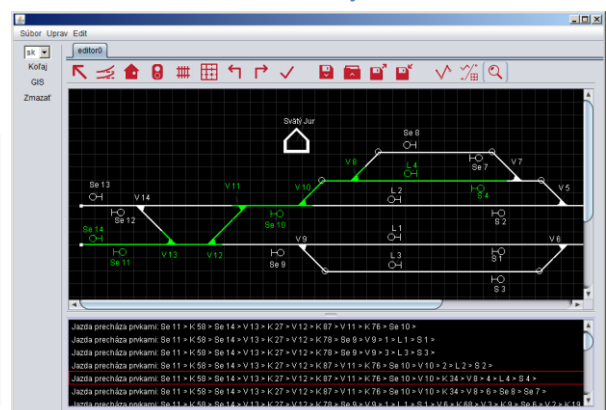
Súbor Uprav Edit

sk
Koľaj
GIS
Zmazať

editor0

Svätý Jur

Se 8
V 8
L 4
Se 7
V 7
Se 13
V 11
V 10
L 2
Se 4
V 5
V 14
Se 12
Se 10
S 2
Se 14
L 1
V 13
V 12
V 9
V 6
Se 11
Se 9
L 3
S 1
S 3

Jazda prechádza prvkami: Se 11 > K 58 > Se 14 > V 13 > K 27 > V 12 > K 87 > V 11 > K 76 > Se 10 >
Jazda prechádza prvkami: Se 11 > K 58 > Se 14 > V 13 > K 27 > V 12 > K 78 > Se 9 > V 9 > 1 > L 1 > S 1 >
Jazda prechádza prvkami: Se 11 > K 58 > Se 14 > V 13 > K 27 > V 12 > K 78 > Se 9 > V 9 > 3 > L 3 > S 3 >
Jazda prechádza prvkami: Se 11 > K 58 > Se 14 > V 13 > K 27 > V 12 > K 87 > V 11 > K 76 > Se 10 > V 10 > 2 > L 2 > S 2 >
Jazda prechádza prvkami: Se 11 > K 58 > Se 14 > V 13 > K 27 > V 12 > K 87 > V 11 > K 76 > Se 10 > V 10 > K 34 > V 8 > 4 > L 4 > S 4 >
Jazda prechádza prvkami: Se 11 > K 58 > Se 14 > V 13 > K 27 > V 12 > K 87 > V 11 > K 76 > Se 10 > V 10 > K 34 > V 8 > 6 > Se 8 > Se 7 >
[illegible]